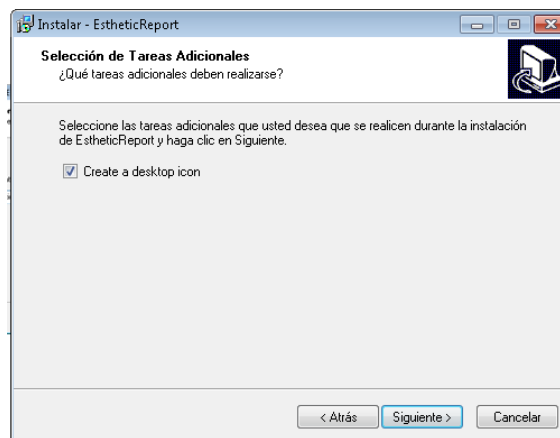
Instalar - EstheticReport

Selección de Tareas Adicionales
¿Qué tareas adicionales deben realizarse?

Seleccione las tareas adicionales que usted desea que se realicen durante la instalación de EstheticReport y haga clic en Siguiente.

Create a desktop icon

< Atrás
Siguiente >
Cancelar